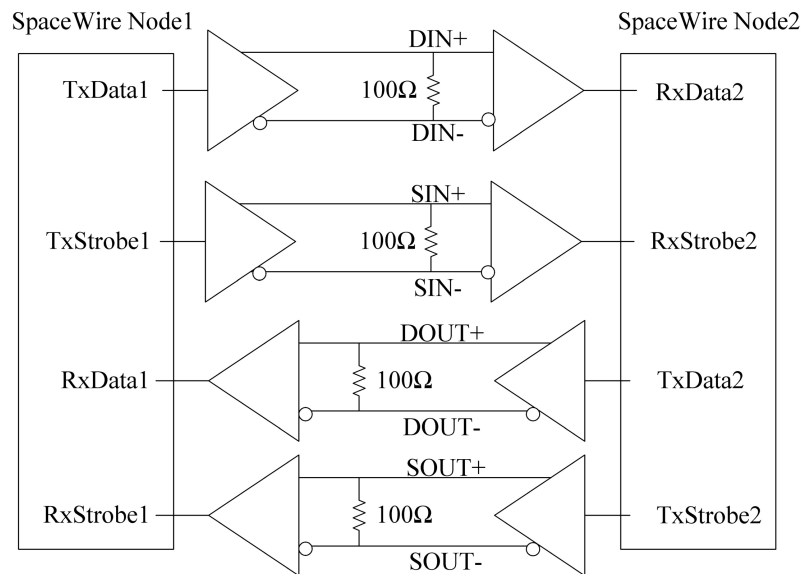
SpaceWire Node1

SpaceWire Node2

TxData1

DIN+

$100\Omega$

DIN-

RxData2

TxStrobe1

SIN+

$100\Omega$

SIN-

RxStrobe2

RxData1

DOUT+

$100\Omega$

DOUT-

TxData2

RxStrobe1

SOUT+

$100\Omega$

SOUT-

TxStrobe2